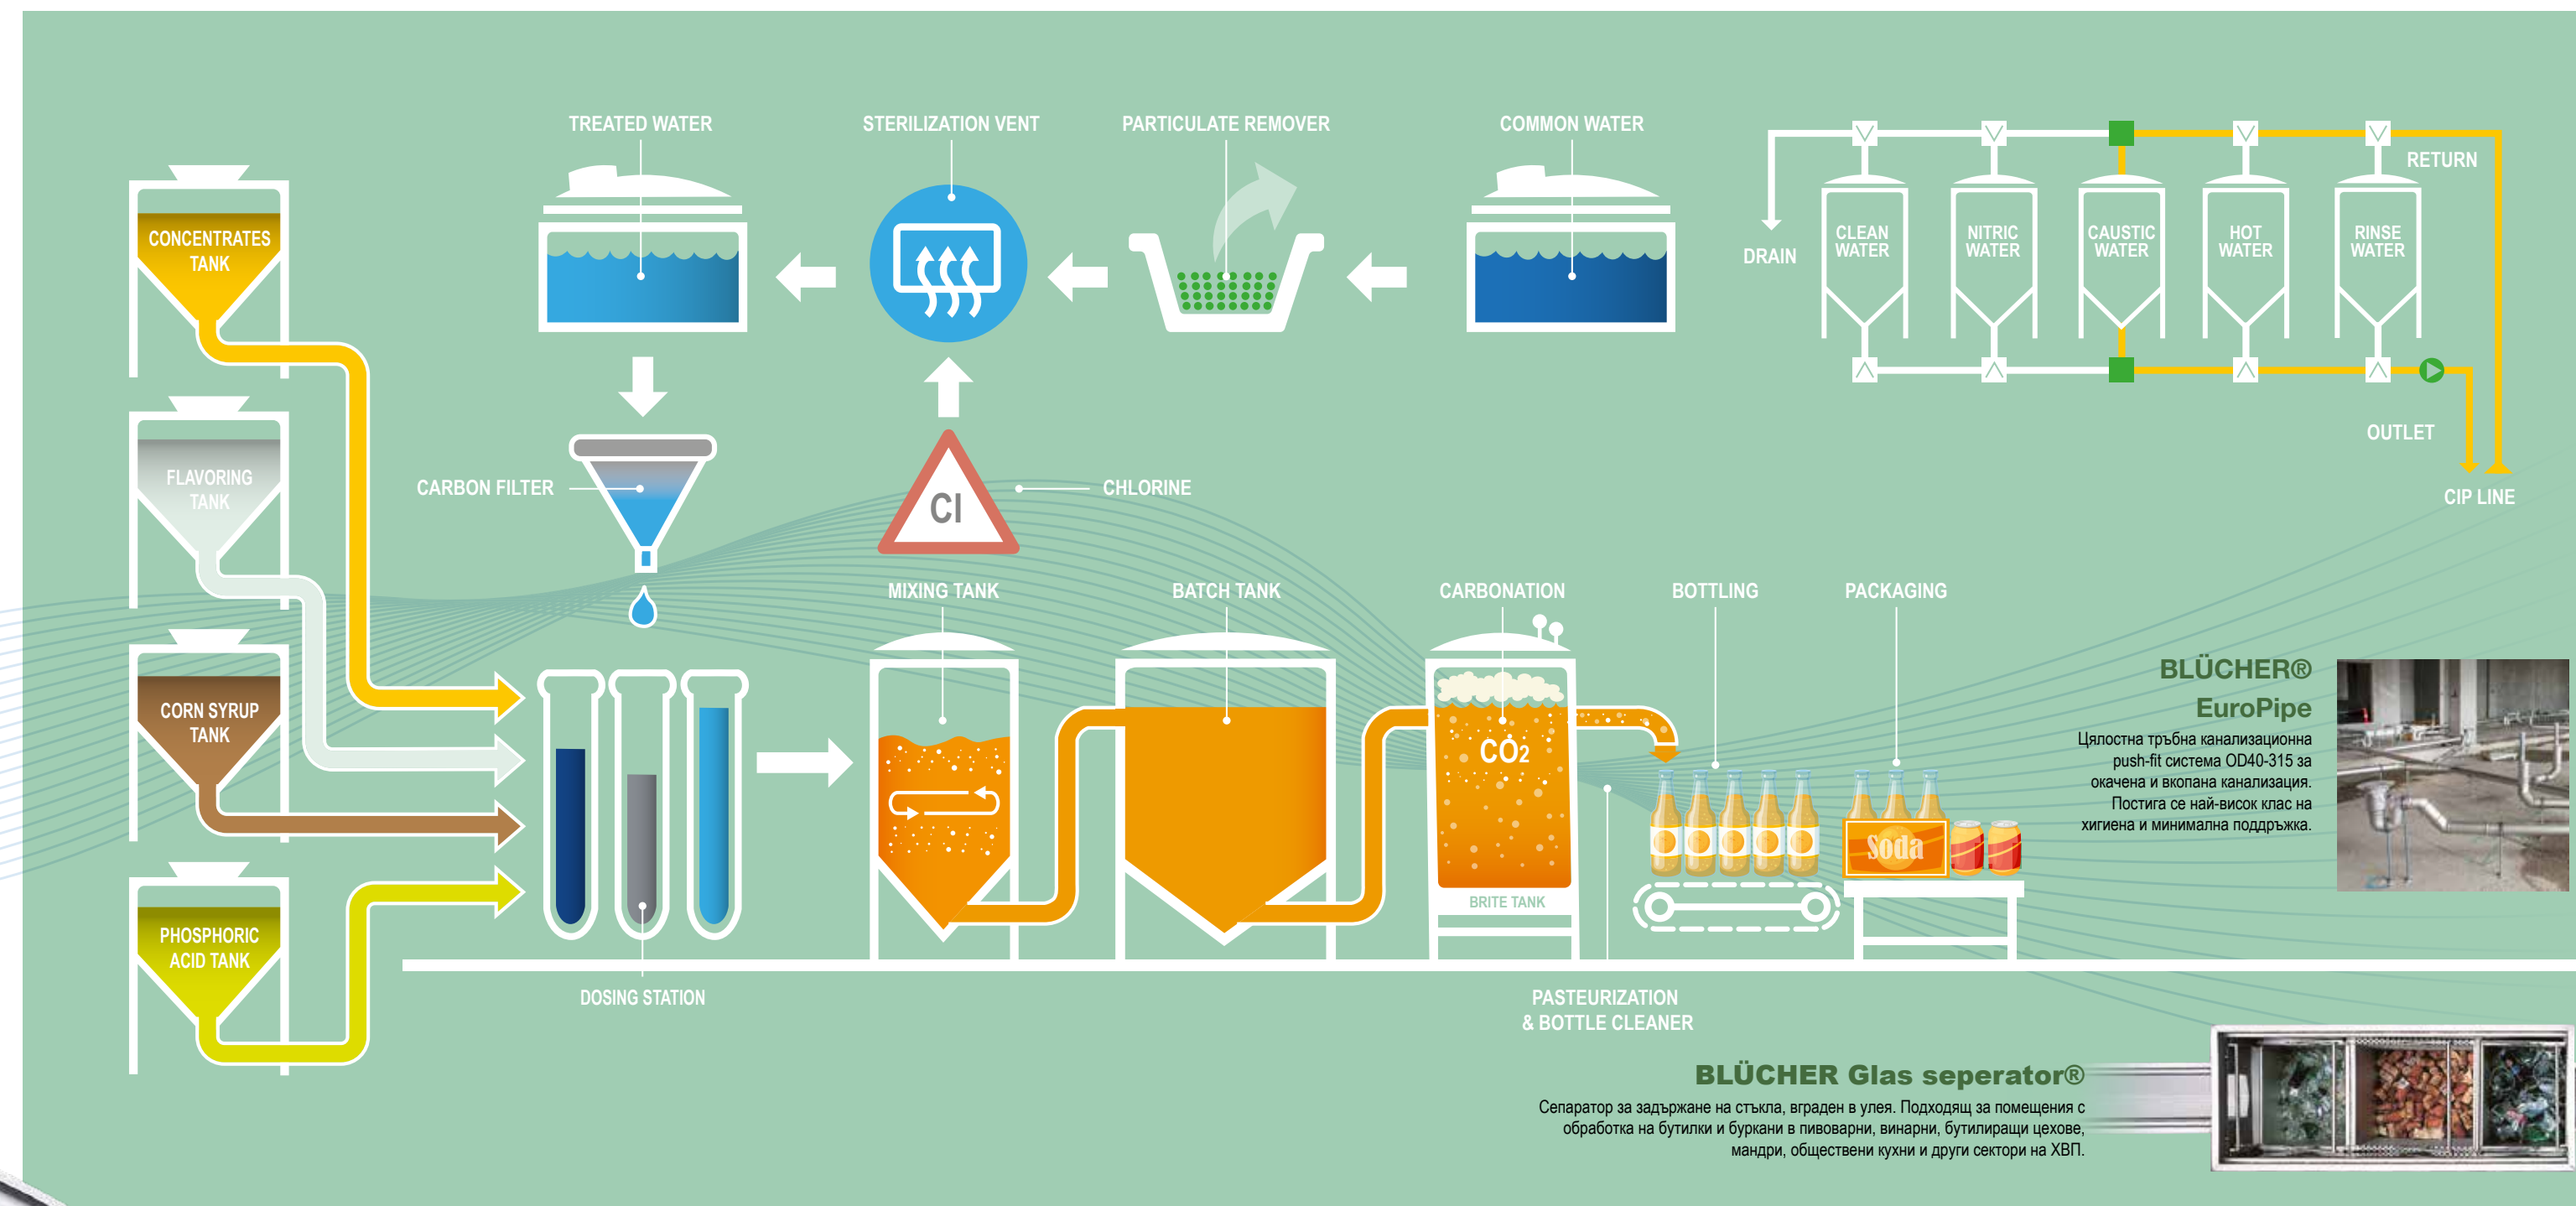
TREATED WATER

STERILIZATION VENT

PARTICULATE REMOVER

COMMON WATER

CLEAN WATER

NITRIC WATER

CAUSTIC WATER

HOT WATER

RINSE WATER

RETURN

DRAIN

OUTLET

CIP LINE

CONCENTRATES TANK

FLAVORING TANK

CORN SYRUP TANK

PHOSPHORIC ACID TANK

CARBON FILTER

CI

CHLORINE

MIXING TANK

BATCH TANK

CARBONATION

BOTTLING

PACKAGING

$CO_2$

BRITE TANK

Soda

DOSING STATION

PASTEURIZATION & BOTTLE CLEANER

BLÜCHER® EuroPipe

Цялостна тръбна канализационна push-fit система OD40-315 за окачена и вкопана канализация. Постига се най-висок клас на хигиена и минимална поддръжка.

BLÜCHER Glas seperator®

Сепаратор за задържане на стъкла, вграден в улея. Подходящ за помещения с обработка на бутилки и буркани в пивоварни, винарни, бутилиращи цехове, мандри, обществени кухни и други сектори на ХВП.